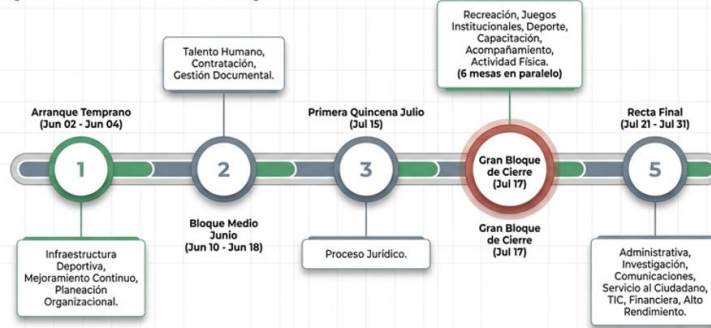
Talento Humano, Contratación, Gestión Documental.

Recreación, Juegos Institucionales, Deporte, Capacitación, Acompañamiento, Actividad Física. **(6 meses en paralelo)**

Arranque Temprano (Jun 02 - Jun 04)

1

Infraestructura Deportiva, Mejoramiento Continuo, Planeación Organizacional.

2

Bloque Medio Junio (Jun 10 - Jun 18)

Primera Quincena Julio (Jul 15)

3

Proceso Jurídico.

Gran Bloque de Cierre (Jul 17)

Gran Bloque de Cierre (Jul 17)

Recta Final (Jul 21 - Jul 31)

5

Administrativa, Investigación, Comunicaciones, Servicio al Ciudadano, TIC, Financiera, Alto Rendimiento.